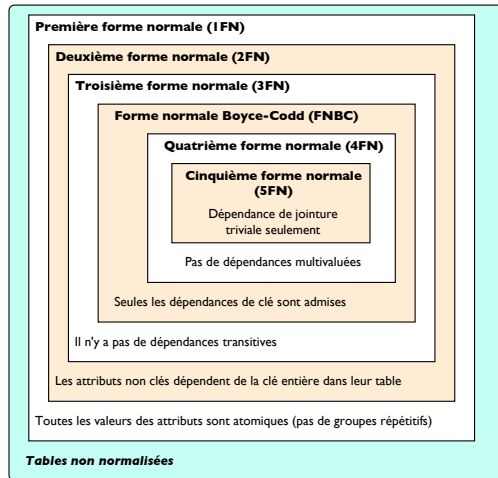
Première forme normale (1FN)

Deuxième forme normale (2FN)

Troisième forme normale (3FN)

Forme normale Boyce-Codd (FNBC)

Quatrième forme normale (4FN)

Cinquième forme normale (5FN)

Dépendance de jointure triviale seulement

Pas de dépendances multivaluées

Seules les dépendances de clé sont admises

Il n'y a pas de dépendances transitives

Les attributs non clés dépendent de la clé entière dans leur table

Toutes les valeurs des attributs sont atomiques (pas de groupes répétitifs)

Tables non normalisées